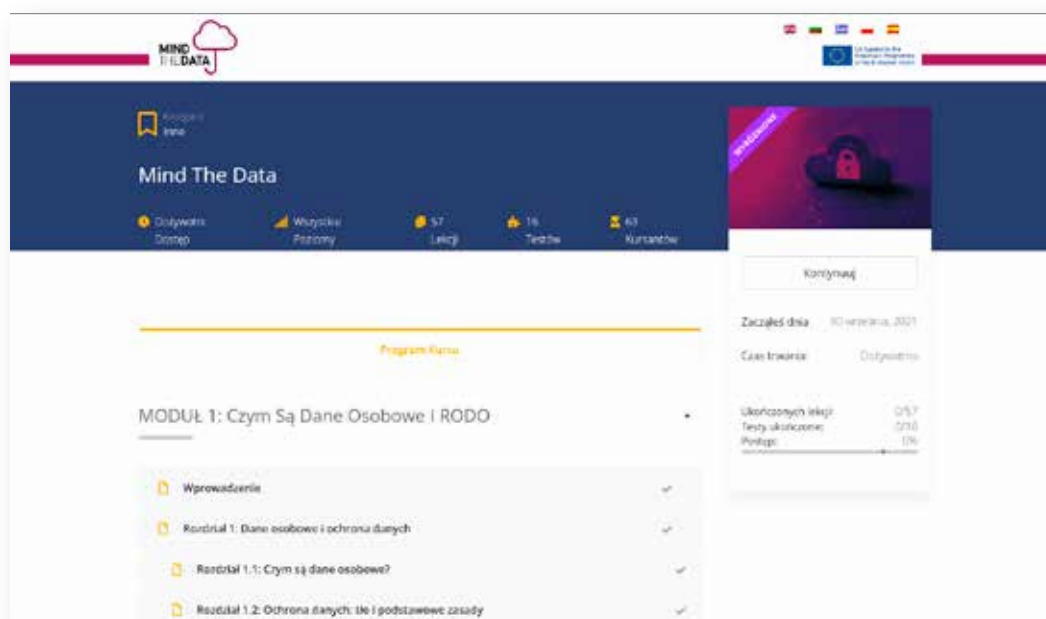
MIND THE DATA

Kategorii
Inne

Mind The Data

Dożywotni Dostęp

Wszystkie Poziomy

57 Lekcji

16 Testów

63 Kursantów

WYRÓŻNIONE

Kontynuuj

Zacząłeś dnia 30 września, 2021

Czas trwania Dożywotnio

Ukończonych lekcji 0/57
Testy ukończone 0/16
Postęp 0%

Program Kursu

MODUŁ 1: Czym Są Dane Osobowe I RODO

Wprowadzenie

Rozdział 1: Dane osobowe i ochrona danych

Rozdział 1.1: Czym są dane osobowe?

Rozdział 1.2: Ochrona danych: tło i podstawowe zasady